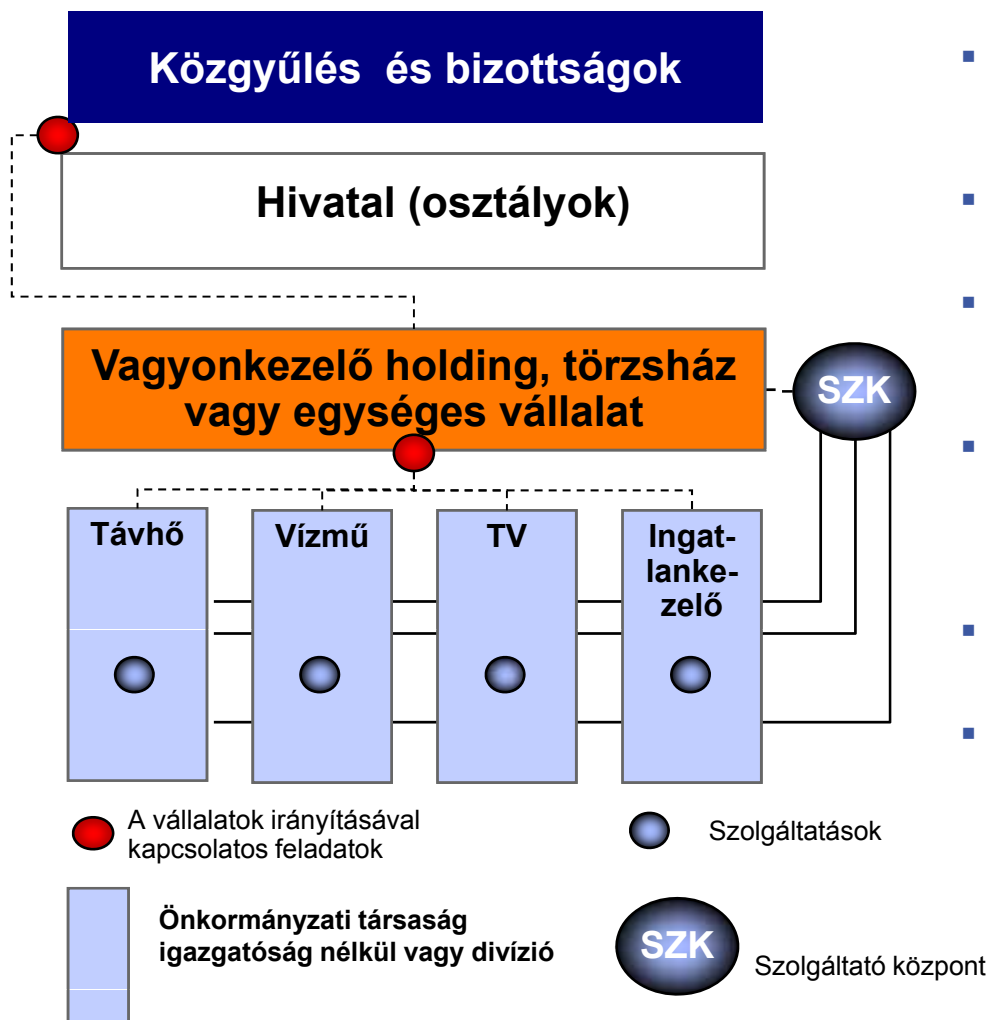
Közgyűlés és bizottságok

Hivatal (osztályok)

Vagyonkezelő holding, törzsház vagy egységes vállalat

SZK

Távhő

Vízmű

TV

Ingatlankezelő

A vállalatok irányításával kapcsolatos feladatok

Szolgáltatások

Önkormányzati társaság igazgatóság nélkül vagy divízió

SZK

Szolgáltató központ